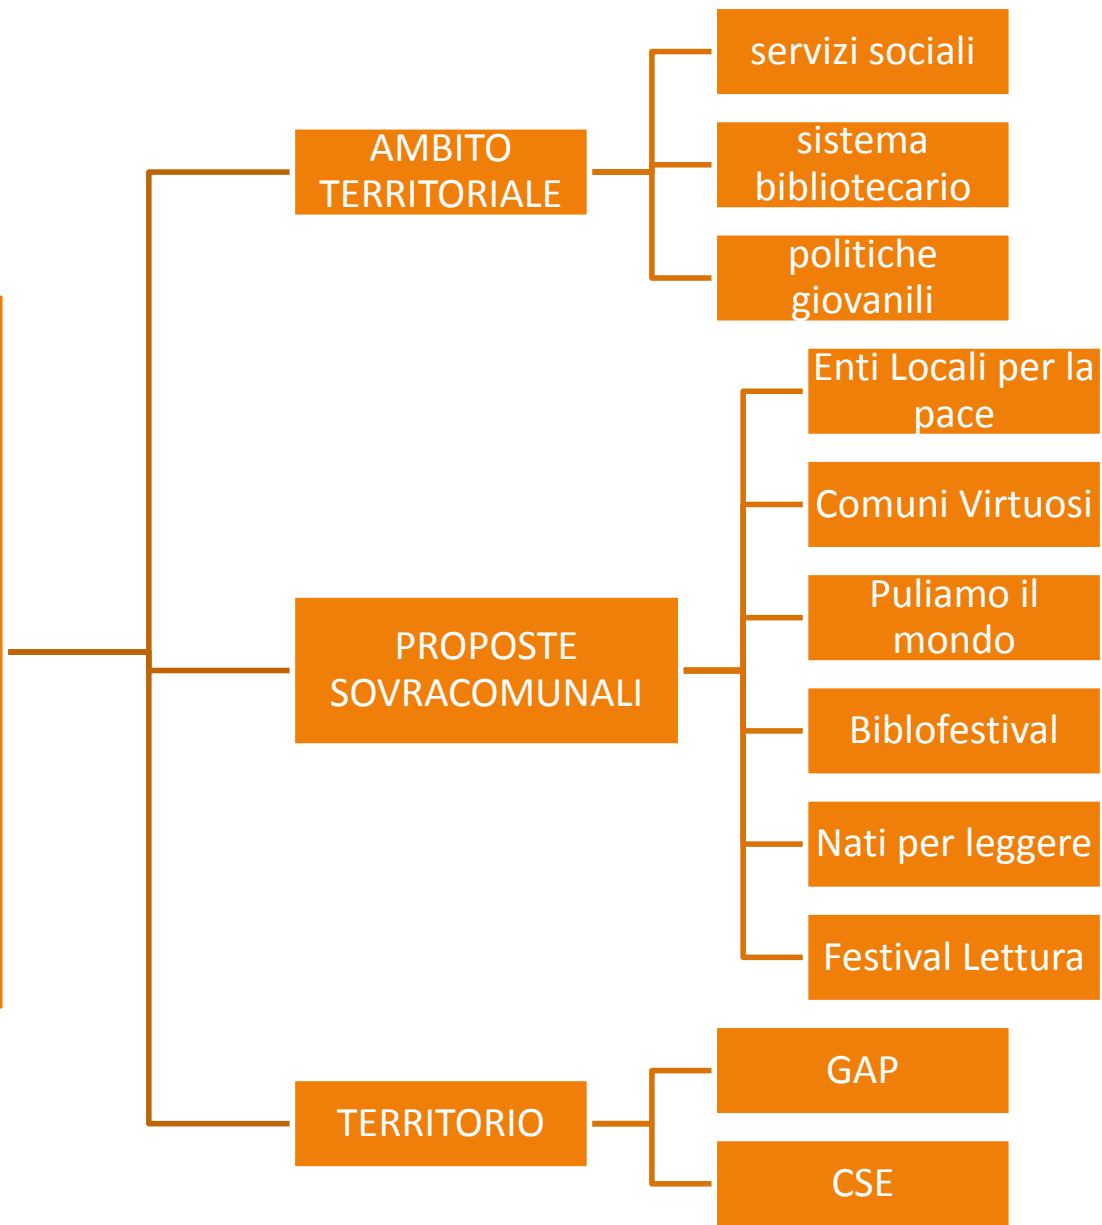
AMBITO TERRITORIALE

servizi sociali

sistema bibliotecario

politiche giovanili

PROPOSTE SOVRACOMUNALI

Enti Locali per la pace

Comuni Virtuosi

Puliamo il mondo

Biblofestival

Nati per leggere

Festival Lettura

TERRITORIO

GAP

CSE